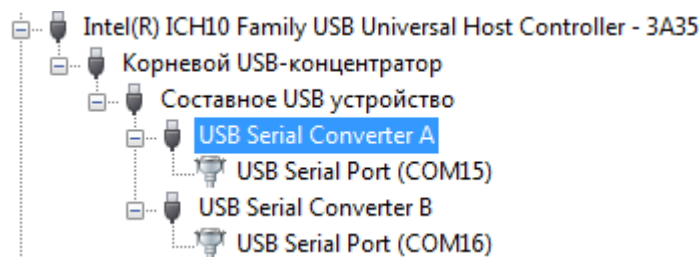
Intel(R) ICH10 Family USB Universal Host Controller - 3A35
Корневой USB-концентратор
Составное USB устройство
USB Serial Converter A
USB Serial Port (COM15)
USB Serial Converter B
USB Serial Port (COM16)